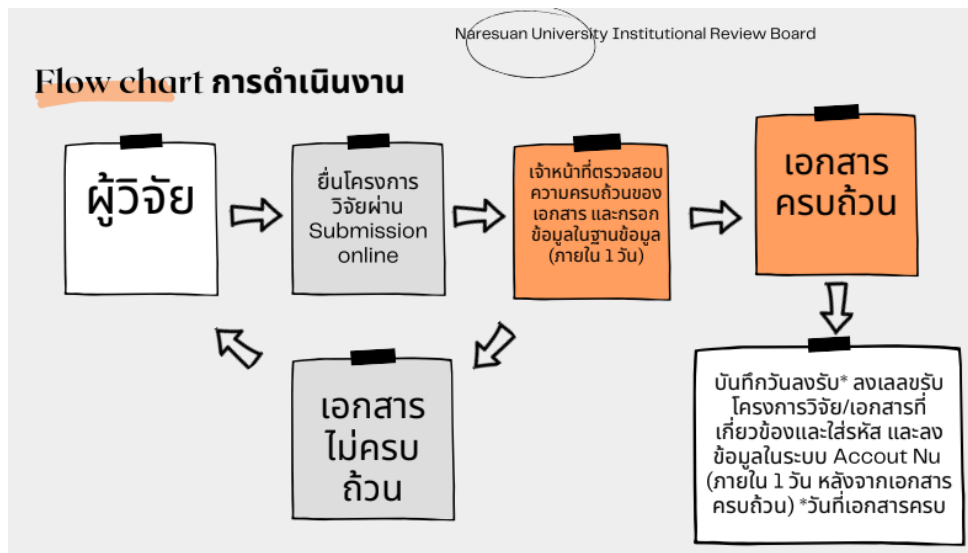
Naresuan University Institutional Review Board

Flow chart การดำเนินงาน

ผู้วิจัย

ยื่นโครงการวิจัยผ่าน Submission online

เจ้าหน้าที่ตรวจสอบความครบถ้วนของเอกสาร และกรอกข้อมูลในฐานข้อมูล (ภายใน 1 วัน)

เอกสารครบถ้วน

บันทึกวันลงรับ* ลงเลขรับโครงการวิจัย/เอกสารที่เกี่ยวข้องและใส่รหัส และลงข้อมูลในระบบ Accout Nu (ภายใน 1 วัน หลังจากเอกสารครบถ้วน) *วันที่เอกสารครบ

เอกสารไม่ครบถ้วน